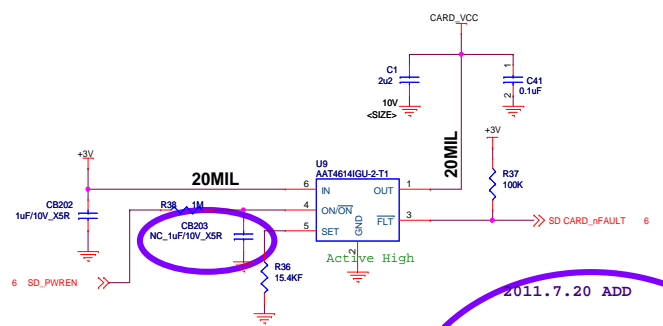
CARD_VCC

C1
2u2

10V
<SIZE>

C41
0.1uF

1
2

+3V

R37
100K

20MIL

+3V

20MIL

U9
AAT4614IGU-2-T1

6 IN
4 ON/$\overline{ON}$
5 SET
OUT 1
$\overline{FLT}$ 3
GND
2

CB202
1uF/10V_X5R

R38 1M

CB203
NC_1uF/10V_X5R

R36
15.4KF

SD CARD_nFAULT 6

Active High

6 SD_PWREN

2011.7.20 ADD